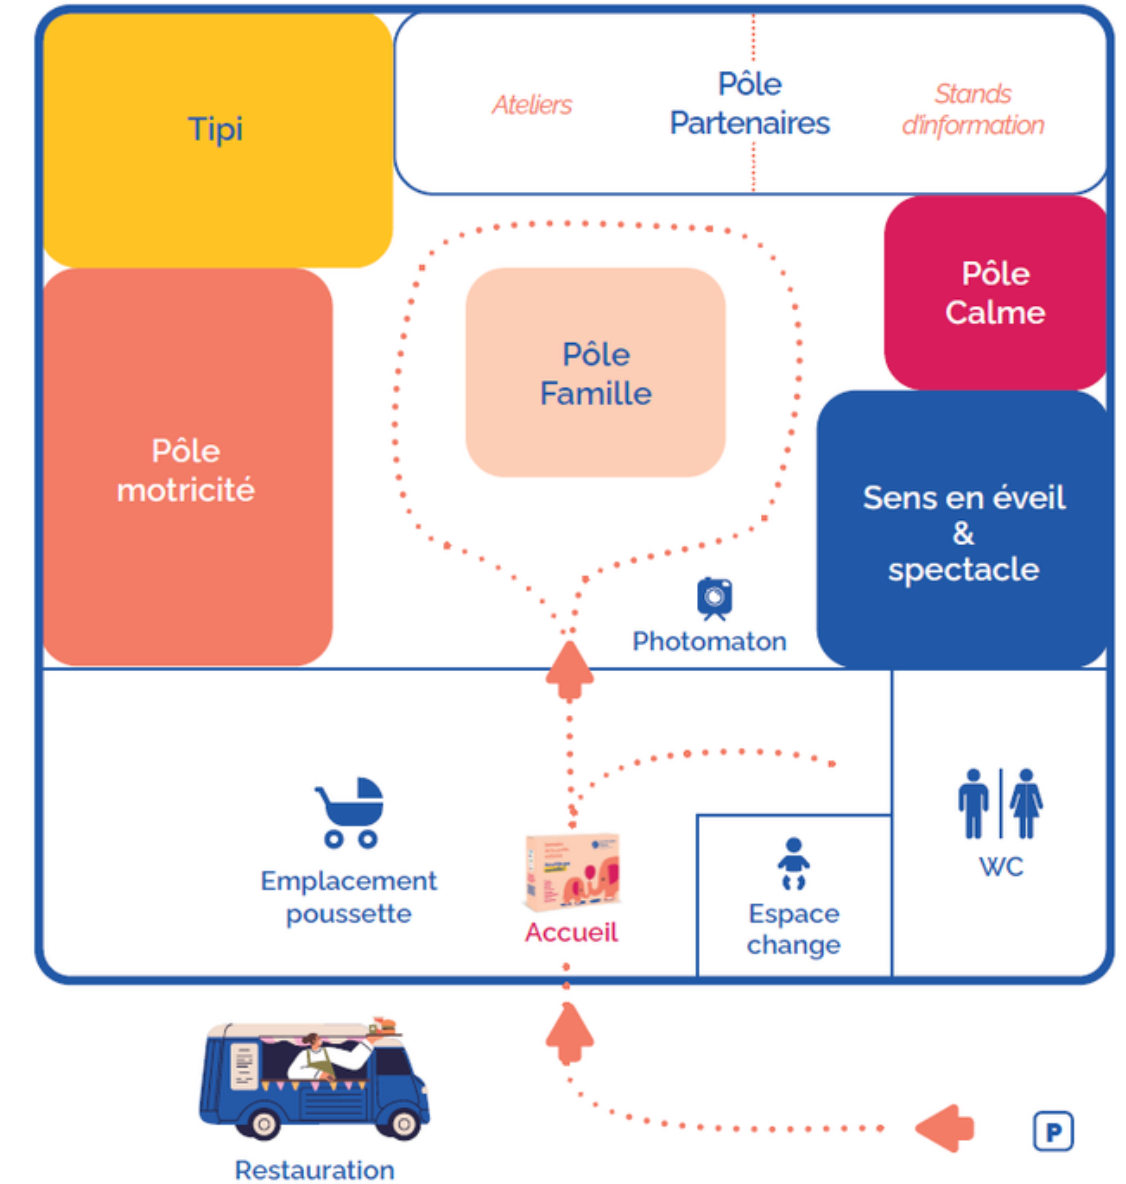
Tipi

Ateliers

Pôle Partenaires

Stands d'information

Pôle Calme

Pôle Famille

Pôle motricité

Sens en éveil & spectacle

Photomaton

Emplacement poussette

Accueil

Espace change

WC

Restauration

P